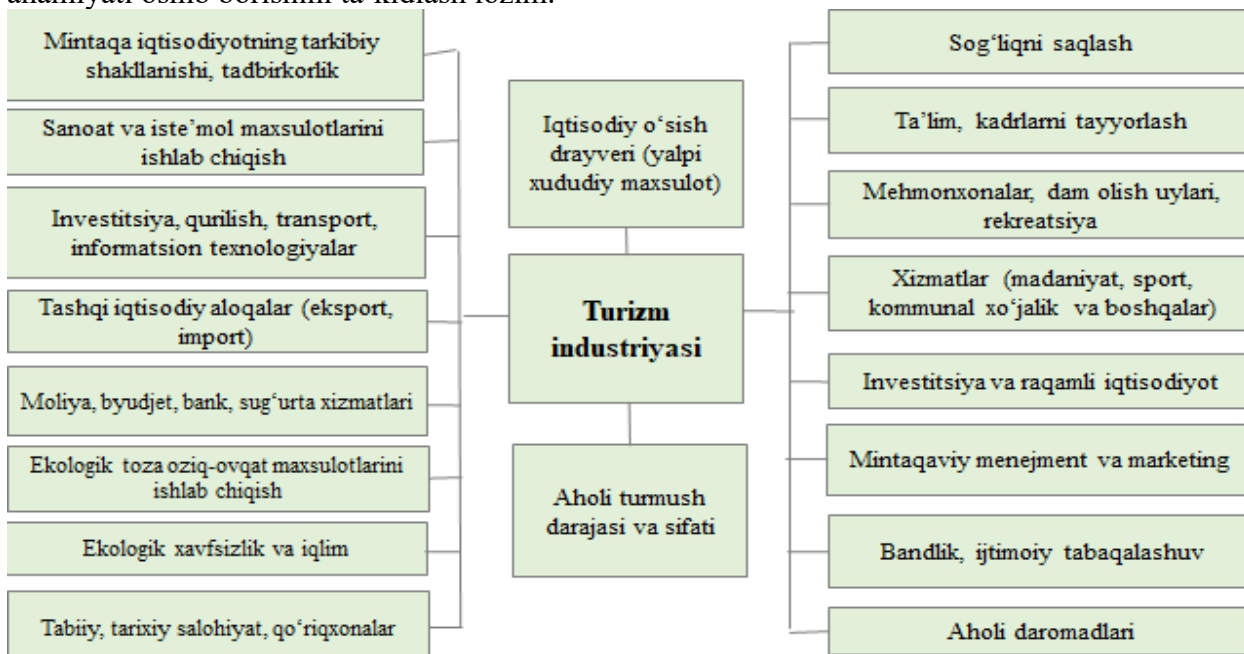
ahamiyati oshib borishini ta'kidlash lozim.

Mintaqa iqtisodiyotning tarkibiy shakllanishi, tadbirkorlik

Sanoat va iste'mol maxsulotlarini ishlab chiqish

Investitsiya, qurilish, transport, informatsion texnologiyalar

Tashqi iqtisodiy aloqalar (eksport, import)

Moliya, byudjet, bank, sug'urta xizmatlari

Ekologik toza oziq-ovqat maxsulotlarini ishlab chiqish

Ekologik xavfsizlik va iqlim

Tabiiy, tarixiy salohiyat, qo'riqxonalar

Iqtisodiy o'sish drayveri (yalpi xududiy maxsulot)

Turizm industriyasi

Aholi turmush darajasi va sifati

Sog'liqni saqlash

Ta'lim, kadrlarni tayyorlash

Mehmonxonalar, dam olish uylari, rekreatsiya

Xizmatlar (madaniyat, sport, kommunal xo'jalik va boshqalar)

Investitsiya va raqamli iqtisodiyot

Mintaqaviy menejment va marketing

Bandlik, ijtimoiy tabaqalashuv

Aholi daromadlari